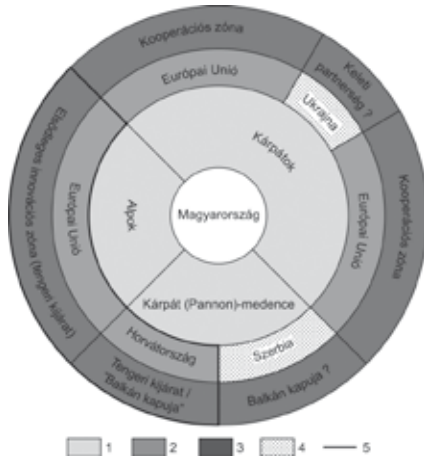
Kooperációs zóna
Keleti partnerség ?
Európai Unió
Ukrajna
Kárpátok
Előnyben részesített/Elsődleges innovációs zóna (tengeri kijárat)
Európai Unió
Alpok
Magyarország
Európai Unió
Kooperációs zóna
Kárpát (Pannon)-medence
Horvátország
Szerbia
Tengeri kijárat / "Balkán kapuja"
Balkán kapuja ?
1
2
3
4
5